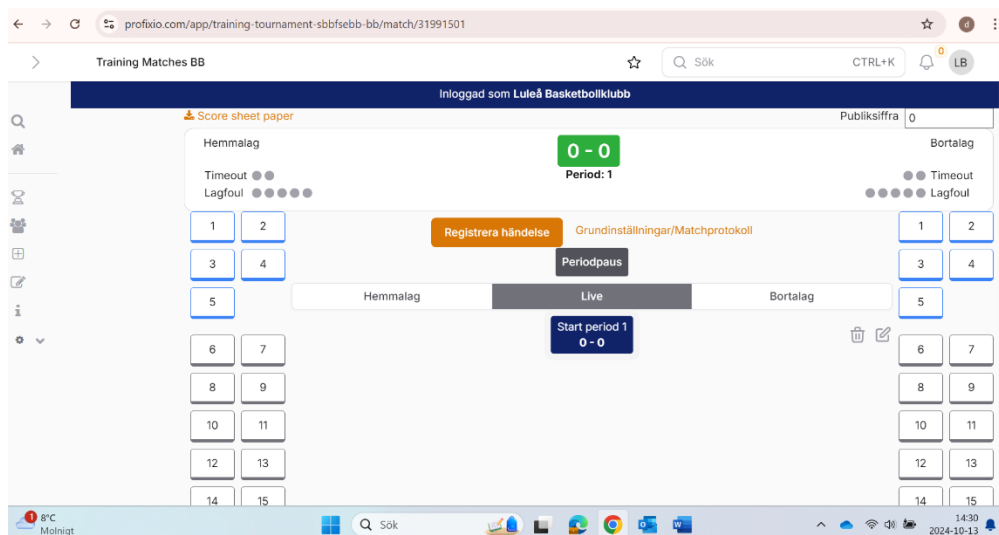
profixio.com/app/training-tournament-sbbfsebb-bb/match/31991501

d

Training Matches BB

Sök CTRL+K

0

LB

Inloggad som Luleå Basketbollklubb

Score sheet paper

Publiksiffra 0

Hemmalag

0 - 0
Period: 1

Bortalag

Timeout
Lagfoul

Timeout
Lagfoul

1 2
3 4
5

Registrera händelse

Grundinställningar/Matchprotokoll

Periodpaus

Hemmalag | Live | Bortalag

Start period 1
0 - 0

6 7
8 9
10 11
12 13
14 15

1 2
3 4
5
6 7
8 9
10 11
12 13
14 15

1
8°C
Molnigt

Sök

14:30
2024-10-13